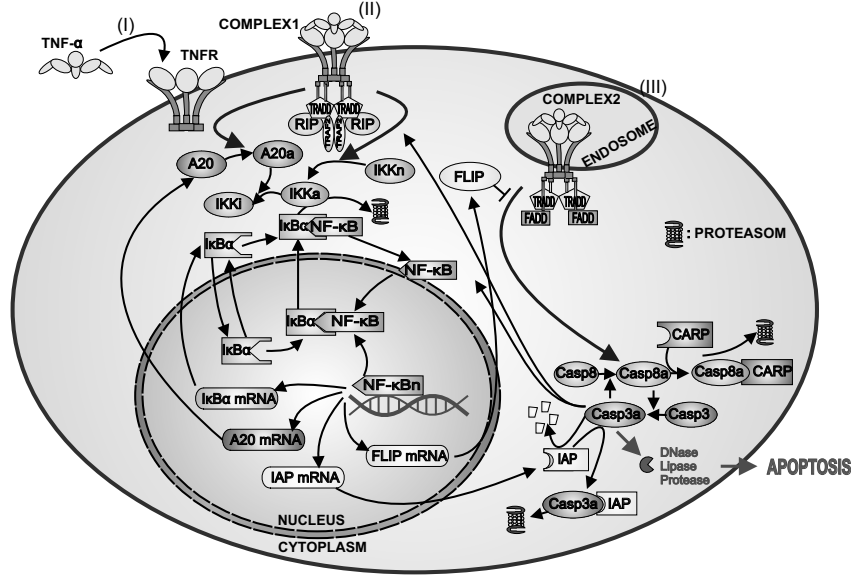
(I)
TNF-α
TNFR
COMPLEX1
(II)
TRADD TRADD
RIP RIP
COMPLEX2
(III)
ENDOSOME
TRADD TRADD
FADD FADD
: PROTEASOM
A20
A20a
IKKn
IKKa
IKKi
FLIP
IκBα
IκBα NF-κB
NF-κB
IκBα NF-κB
IκBα
NF-κBn
IκBα mRNA
A20 mRNA
FLIP mRNA
IAP mRNA
CARP
Casp8
Casp8a
Casp8a CARP
Casp3a
Casp3
IAP
Casp3a IAP
DNase
Lipase
Protease
APOPTOSIS
NUCLEUS
CYTOPLASM